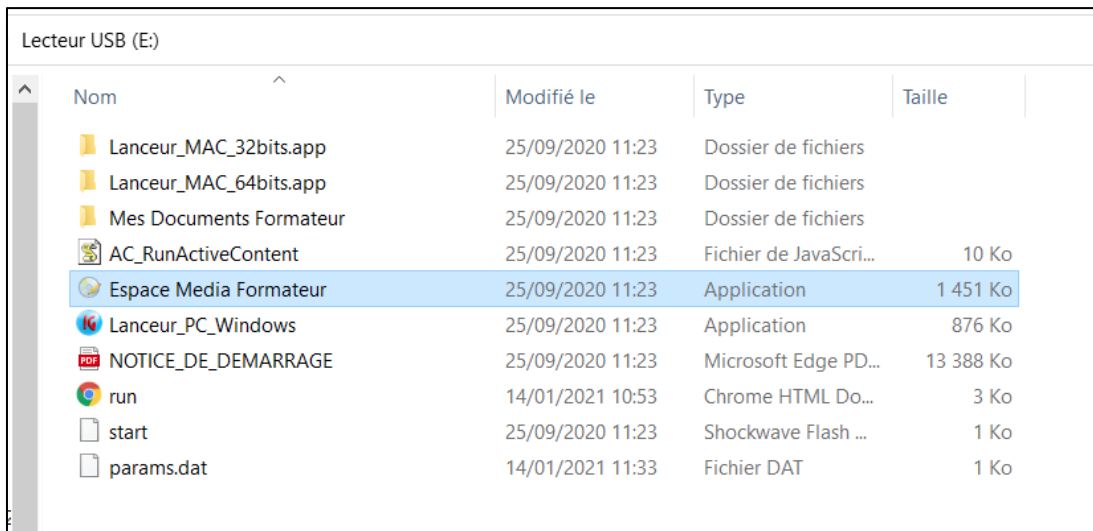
Lecteur USB (E:)

| Nom | Modifié le | Type | Taille |
|---|---|---|---|
| Lanceur_MAC_32bits.app | 25/09/2020 11:23 | Dossier de fichiers | |
| Lanceur_MAC_64bits.app | 25/09/2020 11:23 | Dossier de fichiers | |
| Mes Documents Formateur | 25/09/2020 11:23 | Dossier de fichiers | |
| AC_RunActiveContent | 25/09/2020 11:23 | Fichier de JavaScri... | 10 Ko |
| Espace Media Formateur | 25/09/2020 11:23 | Application | 1 451 Ko |
| Lanceur_PC_Windows | 25/09/2020 11:23 | Application | 876 Ko |
| NOTICE_DE_DEMARRAGE | 25/09/2020 11:23 | Microsoft Edge PD... | 13 388 Ko |
| run | 14/01/2021 10:53 | Chrome HTML Do... | 3 Ko |
| start | 25/09/2020 11:23 | Shockwave Flash ... | 1 Ko |
| params.dat | 14/01/2021 11:33 | Fichier DAT | 1 Ko |